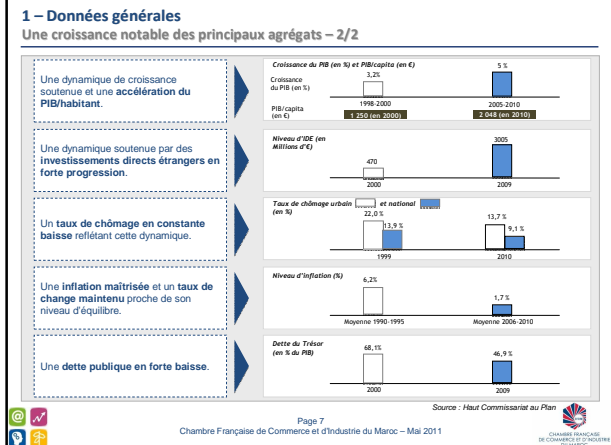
1 – Données générales
Une croissance notable des principaux agrégats – 2/2

Une dynamique de croissance soutenue et une accélération du PIB/habitant.

Croissance du PIB (en %) et PIB/capita (en €)
Croissance du PIB (en %)
3,2%
5 %
1998-2000
2005-2010
PIB/capita (en €)
1 250 (en 2000)
2 048 (en 2010)

Une dynamique soutenue par des investissements directs étrangers en forte progression.

Niveau d'IDE en Millions d'€)
470
3005
2000
2009

Un taux de chômage en constante baisse reflétant cette dynamique.

Taux de chômage urbain [ ] et national [ ] (en %)
22,0 %
13,9 %
13,7 %
9,1 %
1999
2010

Une inflation maîtrisée et un taux de change maintenu proche de son niveau d'équilibre.

Niveau d'inflation (%)
6,2%
1,7 %
Moyenne 1990-1995
Moyenne 2006-2010

Une dette publique en forte baisse.

Dette du Trésor (en % du PIB)
68,1%
46,9 %
2000
2009

Source : Haut Commissariat au Plan

Page 7
Chambre Française de Commerce et d'Industrie du Maroc – Mai 2011

CHAMBRE FRANÇAISE DE COMMERCE ET D'INDUSTRIE DU MAROC